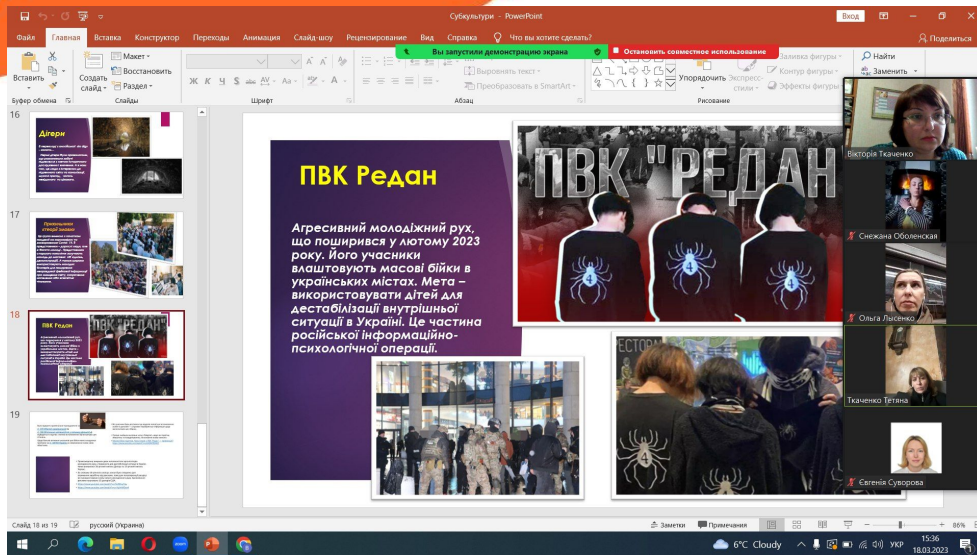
Субкультури - PowerPoint

Вхід

Поділиться

Файл Главная Вставка Конструктор Переходы Анимация Слайд-шоу Рецензирование Вид Справка Что вы хотите сделать?

Вы запустили демонстрацию экрана

Остановить совместное использование

Вставить

Создать слайд

Макет

Восстановить

Раздел

Буфер обмена

Слайды

Шрифт

Абзац

Выровнять текст

Преобразовать в SmartArt

Упорядочить

Экспресс-стили

Заливка фигуры

Контур фигуры

Эффекты фигуры

Рисование

Найти

Заменить

16

Дігери

17

Прихильники стоїді знаків

18

ПВК Редан

19

ПВК Редан

Агресивний молодіжний рух, що поширився у лютому 2023 року. Його учасники влаштовують масові бійки в українських містах. Мета – використовувати дітей для дестабілізації внутрішньої ситуації в Україні. Це частина російської інформаційно-психологічної операції.

ПВК "РЕДАН"

Вікторія Ткаченко

Снежана Оболенская

Ольга Лысенко

Ткаченко Тетяна

Євгенія Суворова

Слайд 18 из 19

русский (Украина)

Заметки

Примечания

86%

6°C Cloudy

УКР

15:36

18.03.2023